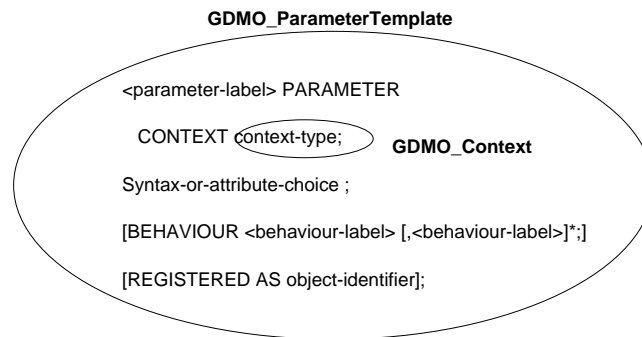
GDMO_ParameterTemplate

<parameter-label> PARAMETER

CONTEXT context-type;

GDMO_Context

Syntax-or-attribute-choice ;

[BEHAVIOUR <behaviour-label> [,<behaviour-label>]*;]

[REGISTERED AS object-identifier];